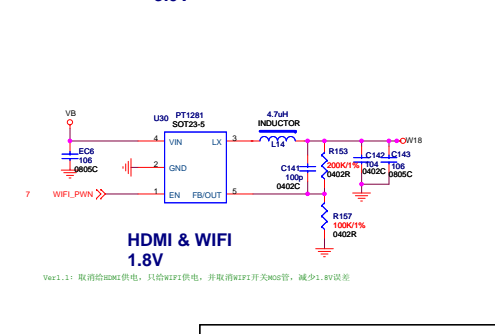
VB

EC6
106
0805C

U30
PT1281
SOT23-5

4 VIN
2 GND
1 EN
LX 3
FB/OUT 5

4.7uH
INDUCTOR
L14

C141
100p
0402C

R153
200K/1%
0402R

C142
104
0402C

C143
106
0805C

OW18

R157
100K/1%
0402R

7 WIFI_PWN

HDMI & WIFI
1.8V

Ver1.1: 取消给HDMI供电，只给WIFI供电，并取消WIFI开关MOS管，减少1.8V误差